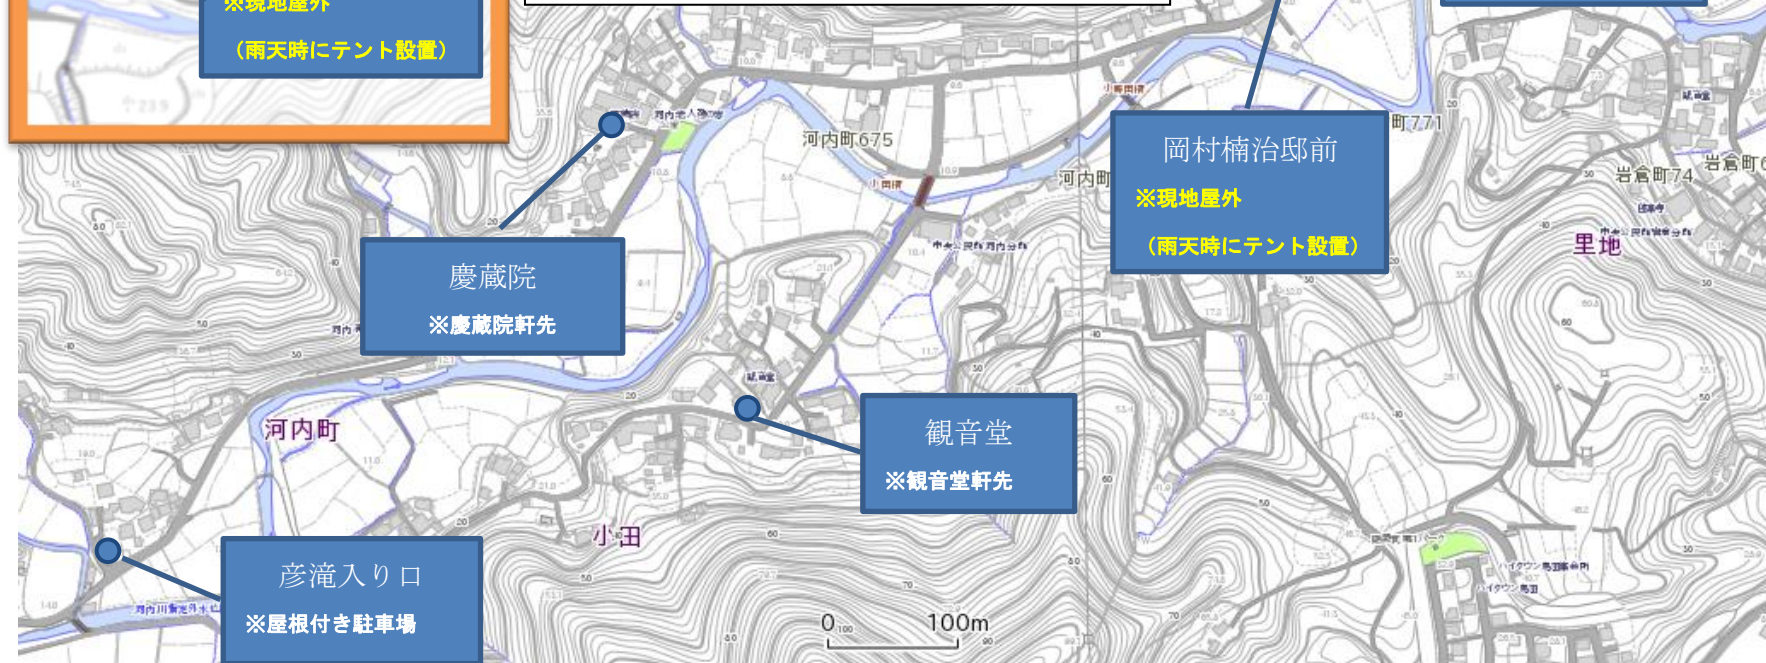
※現地屋外

（雨天時にテント設置）

河内町675

河内町

町771

岩倉町74

岩倉町6

里地

岡村楠治邸前

※現地屋外

（雨天時にテント設置）

慶蔵院

※慶蔵院軒先

河内町

観音堂

※観音堂軒先

小田

彦滝入り口

※屋根付き駐車場

0

100m